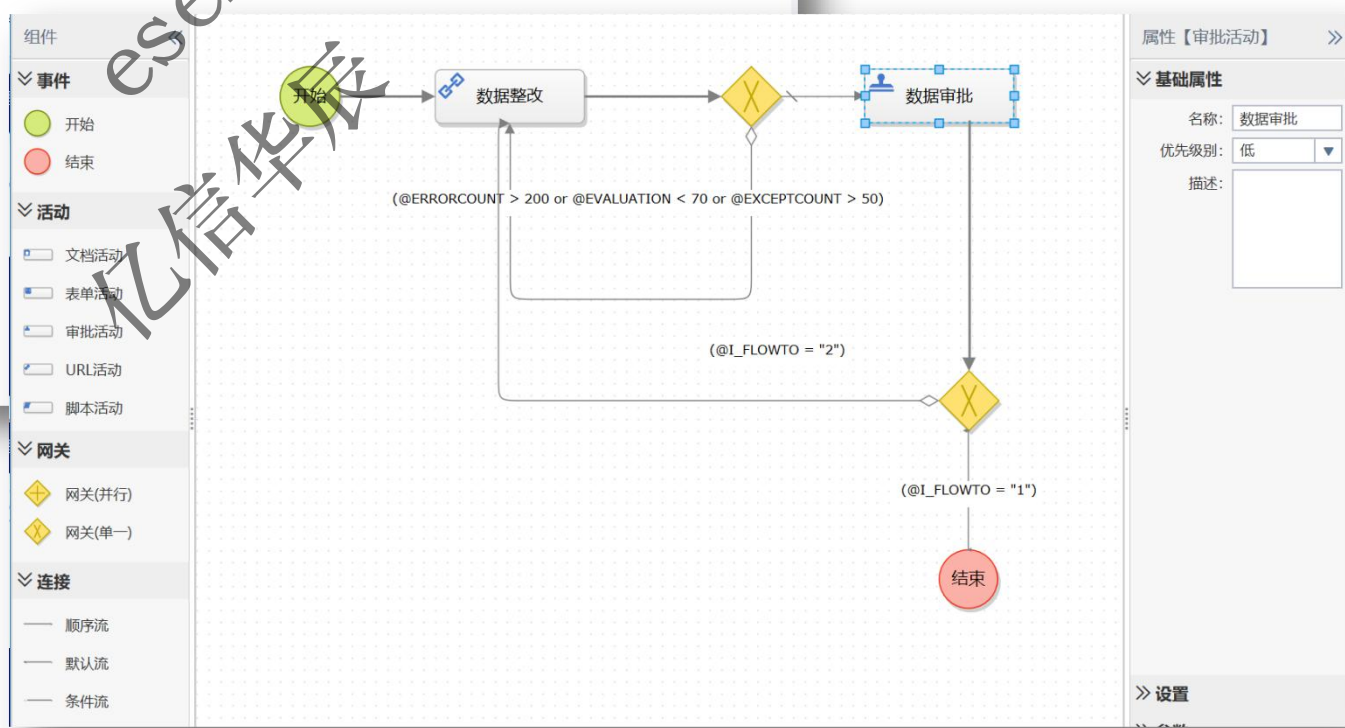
组件

事件
开始
结束

活动
文档活动
表单活动
审批活动
URL活动
脚本活动

网关
网关(并行)
网关(单一)

连接
顺序流
默认流
条件流

ese
亿信华辰

开始
数据整改
数据审批
(@ERRORCOUNT > 200 or @EVALUATION < 70 or @EXCEPTCOUNT > 50)
(@I_FLOWTO = "2")
(@I_FLOWTO = "1")
结束

属性【审批活动】
基础属性
名称: 数据审批
优先级别: 低
描述:
设置
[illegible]